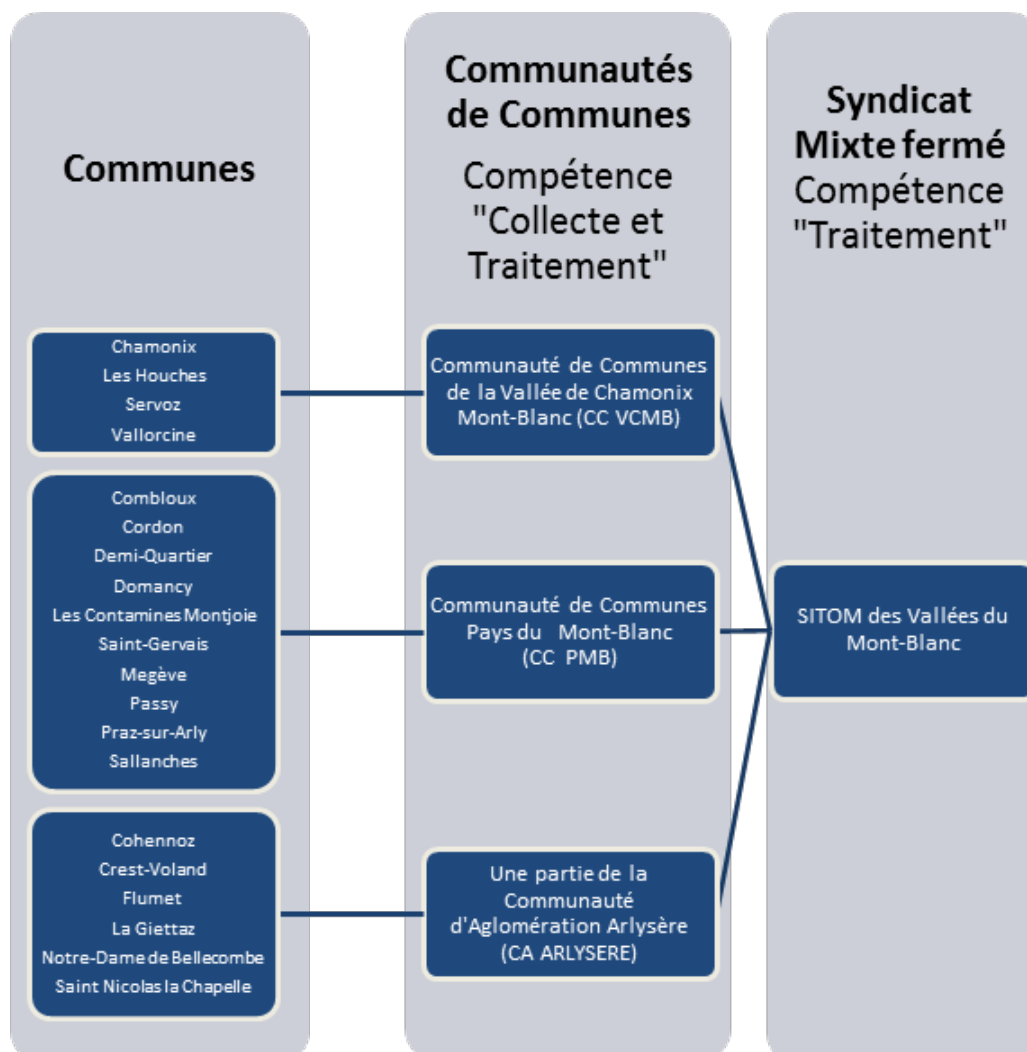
Communes

Communautés de Communes
Compétence "Collecte et Traitement"

Syndicat Mixte fermé
Compétence "Traitement"

Chamonix
Les Houches
Servoz
Vallorcine

Communauté de Communes de la Vallée de Chamonix Mont-Blanc (CC VCMB)

Combloux
Cordon
Demi-Quartier
Domancy
Les Contamines Montjoie
Saint-Gervais
Megève
Passy
Praz-sur-Arly
Sallanches

Communauté de Communes Pays du Mont-Blanc (CC PMB)

SITOM des Vallées du Mont-Blanc

Cohennoz
Crest-Voland
Flumet
La Giettaz
Notre-Dame de Bellecombe
Saint Nicolas la Chapelle

Une partie de la Communauté d'Aglomération Arlysère (CA ARLYSERE)